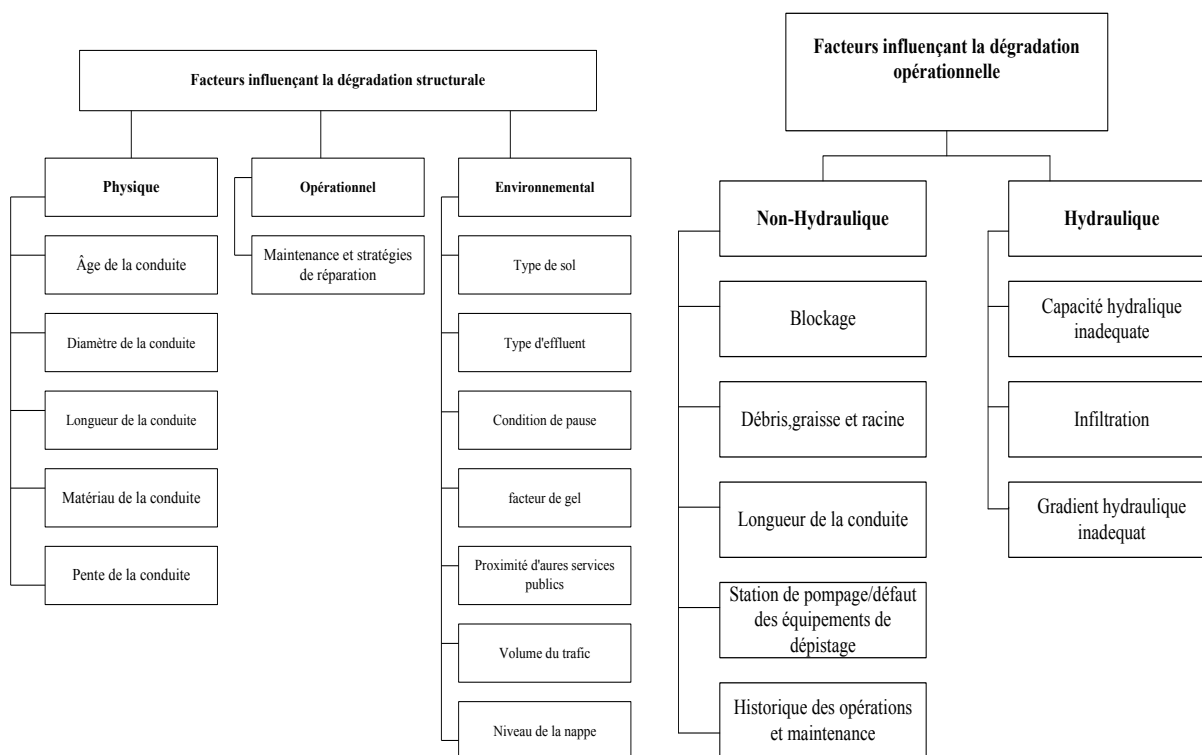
Facteurs influençant la dégradation structurale

Physique

Âge de la conduite

Diamètre de la conduite

Longueur de la conduite

Matériau de la conduite

Pente de la conduite

Opérationnel

Maintenance et stratégies de réparation

Environnemental

Type de sol

Type d'effluent

Condition de pause

facteur de gel

Proximité d'aures services publics

Volume du trafic

Niveau de la nappe

Facteurs influençant la dégradation opérationnelle

Non-Hydraulique

Blockage

Débris,graisse et racine

Longueur de la conduite

Station de pompage/défaut des équipements de dépistage

Historique des opérations et maintenance

Hydraulique

Capacité hydralique inadequate

Infiltration

Gradient hydraulique inadequat